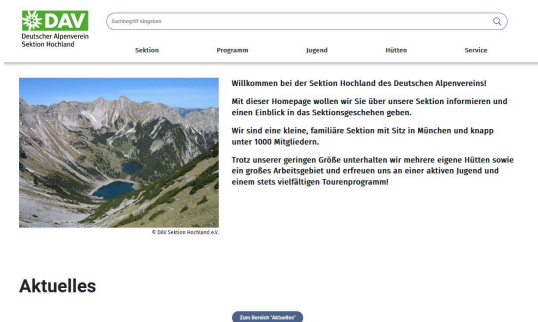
DAV
Deutscher Alpenverein
Sektion Hochland

Suchbegriff eingeben

Sektion Programm Jugend Hütten Service

© DAV Sektion Hochland e.V.

Willkommen bei der Sektion Hochland des Deutschen Alpenvereins!

Mit dieser Homepage wollen wir Sie über unsere Sektion informieren und einen Einblick in das Sektionsgeschehen geben.

Wir sind eine kleine, familiäre Sektion mit Sitz in München und knapp unter 1000 Mitgliedern.

Trotz unserer geringen Größe unterhalten wir mehrere eigene Hütten sowie ein großes Arbeitsgebiet und erfreuen uns an einer aktiven Jugend und einem stets vielfältigen Tourenprogramm!

Aktuelles

Zum Bereich "Aktuelles"